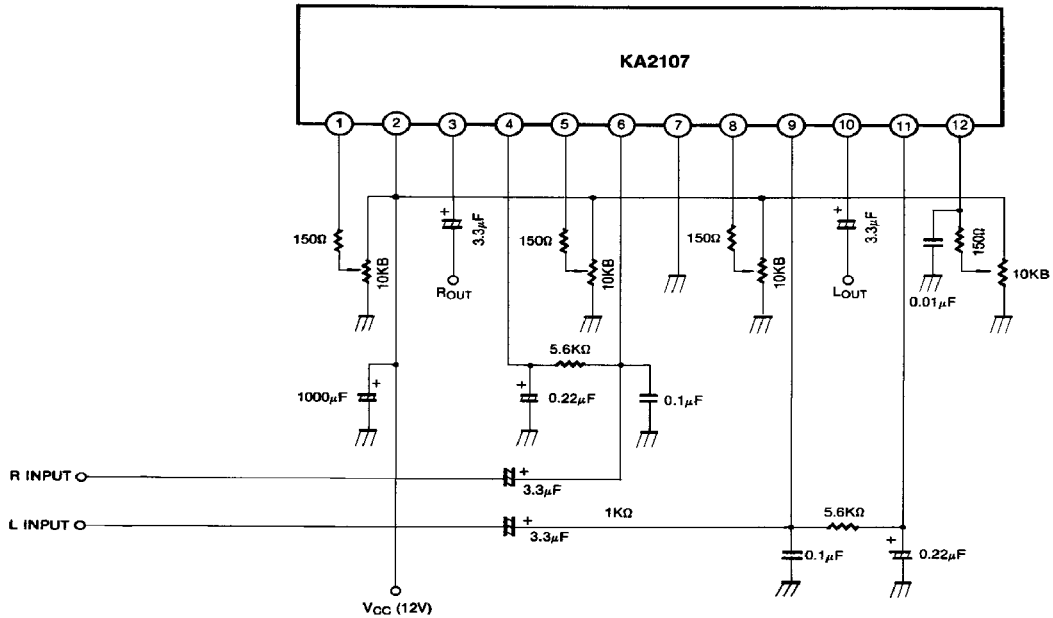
KA2107

1 2 3 4 5 6 7 8 9 10 11 12

150Ω
10KB
3.3μF
$R_{OUT}$
150Ω
10KB
150Ω
10KB
3.3μF
$L_{OUT}$
150Ω
0.01μF
10KB

5.6KΩ
1000μF
0.22μF
0.1μF

R INPUT
3.3μF
L INPUT
1KΩ
3.3μF
5.6KΩ
0.1μF
0.22μF

$V_{CC}$ (12V)